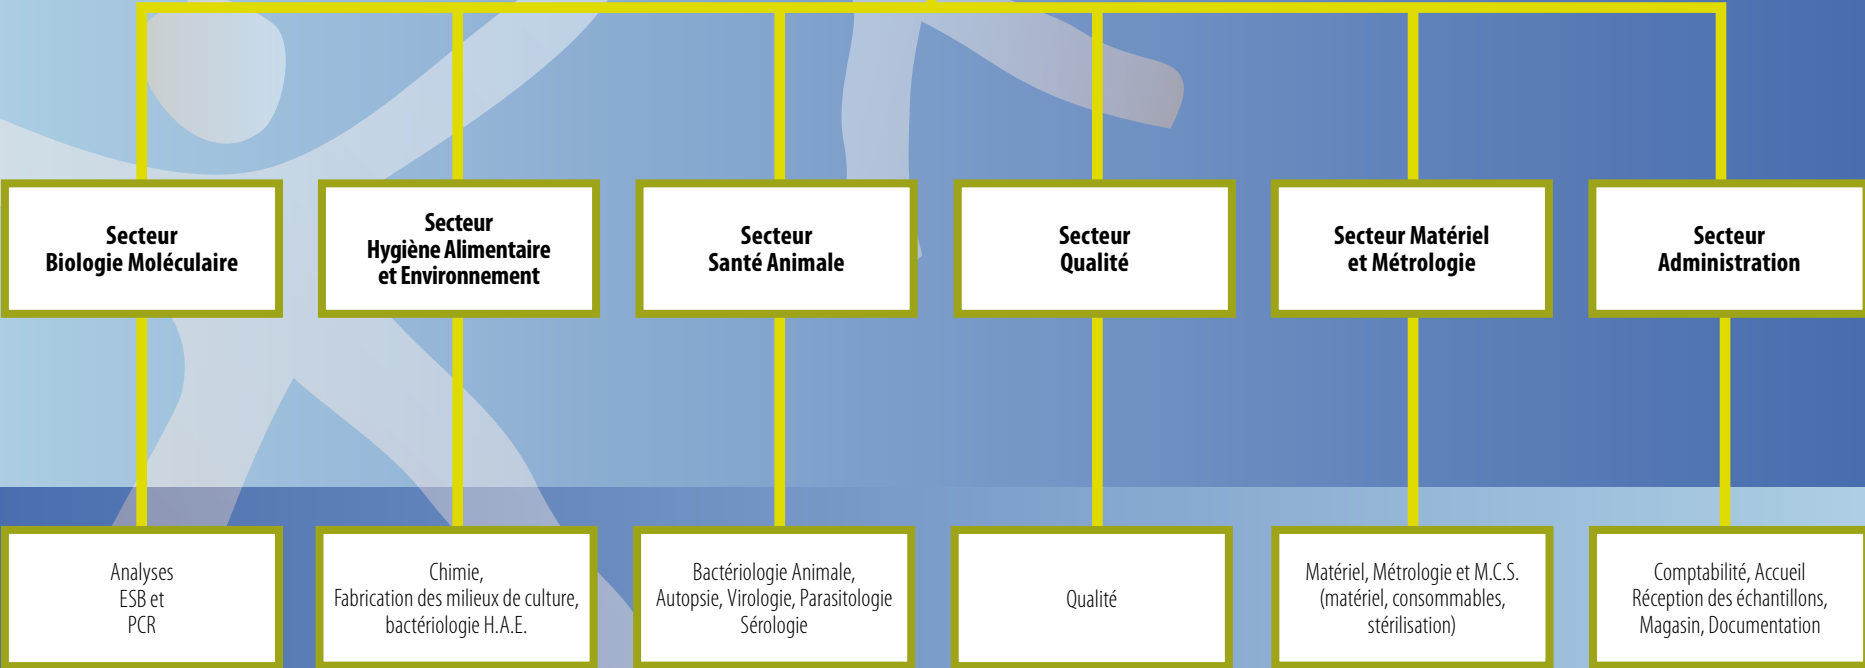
Secteur
Biologie Moléculaire

Secteur
Hygiène Alimentaire
et Environnement

Secteur
Santé Animale

Secteur
Qualité

Secteur Matériel
et Métrologie

Secteur
Administration

Analyses
ESB et
PCR

Chimie,
Fabrication des milieux de culture,
bactériologie H.A.E.

Bactériologie Animale,
Autopsie, Virologie, Parasitologie
Sérologie

Qualité

Matériel, Métrologie et M.C.S.
(matériel, consommables,
stérilisation)

Comptabilité, Accueil
Réception des échantillons,
Magasin, Documentation